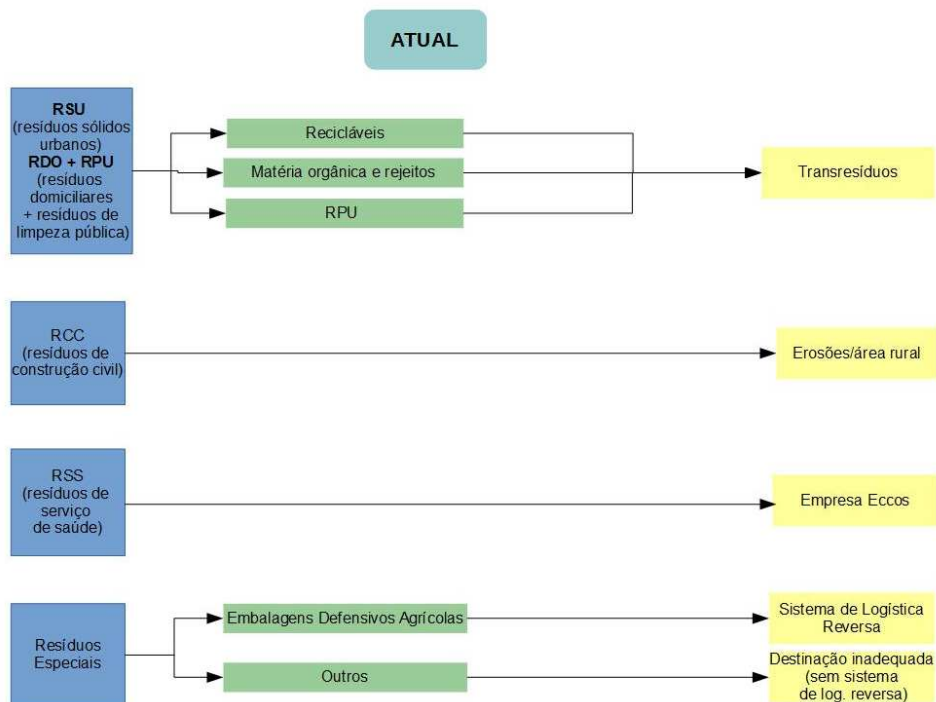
ATUAL

RSU
(resíduos sólidos urbanos)
RDO + RPU
(resíduos domiciliares + resíduos de limpeza pública)

Recicláveis

Matéria orgânica e rejeitos

RPU

Transresíduos

RCC
(resíduos de construção civil)

Erosões/área rural

RSS
(resíduos de serviço de saúde)

Empresa Eccos

Resíduos Especiais

Embalagens Defensivos Agrícolas

Outros

Sistema de Logística Reversa

Destinação inadequada (sem sistema de log. reversa)